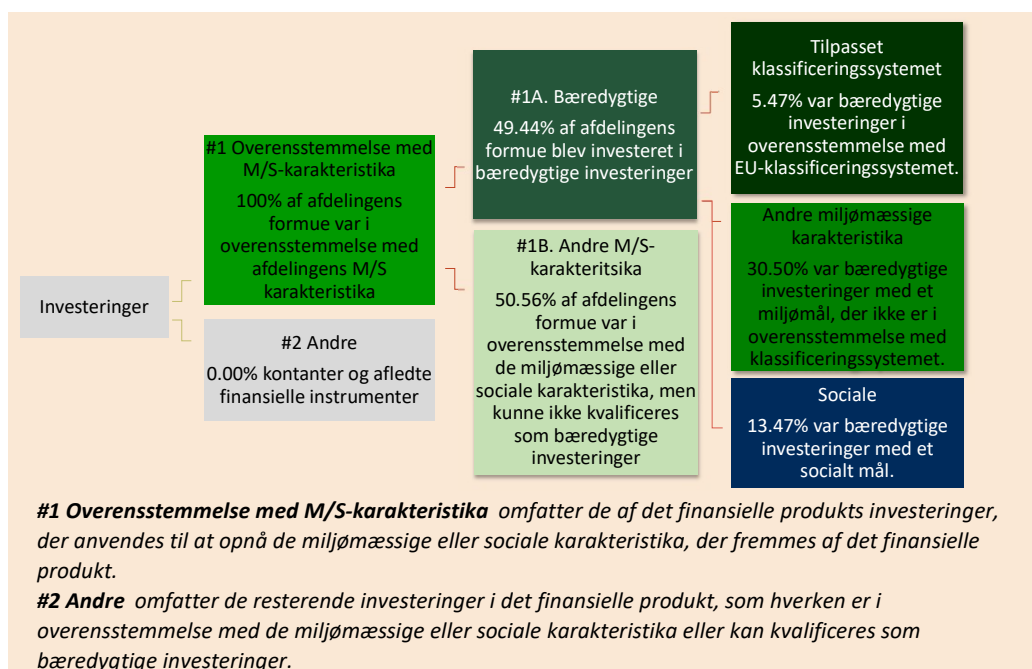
Investeringer

#1 Overensstemmelse med M/S-karakteristika

100% af afdelingens formue var i overensstemmelse med afdelingens M/S karakteristika

#2 Andre

0.00% kontanter og afledte finansielle instrumenter

#1A. Bæredygtige

49.44% af afdelingens formue blev investeret i bæredygtige investeringer

#1B. Andre M/S-karakteritsika

50.56% af afdelingens formue var i overensstemmelse med de miljømæssige eller sociale karakteristika, men kunne ikke kvalificeres som bæredygtige investeringer

Tilpasset klassificeringssystemet

5.47% var bæredygtige investeringer i overensstemmelse med EU-klassificeringssystemet.

Andre miljømæssige karakteristika

30.50% var bæredygtige investeringer med et miljømål, der ikke er i overensstemmelse med klassificeringssystemet.

Sociale

13.47% var bæredygtige investeringer med et socialt mål.

**#1 Overensstemmelse med M/S-karakteristika** omfatter de af det finansielle produkts investeringer, der anvendes til at opnå de miljømæssige eller sociale karakteristika, der fremmes af det finansielle produkt.
**#2 Andre** omfatter de resterende investeringer i det finansielle produkt, som hverken er i overensstemmelse med de miljømæssige eller sociale karakteristika eller kan kvalificeres som bæredygtige investeringer.